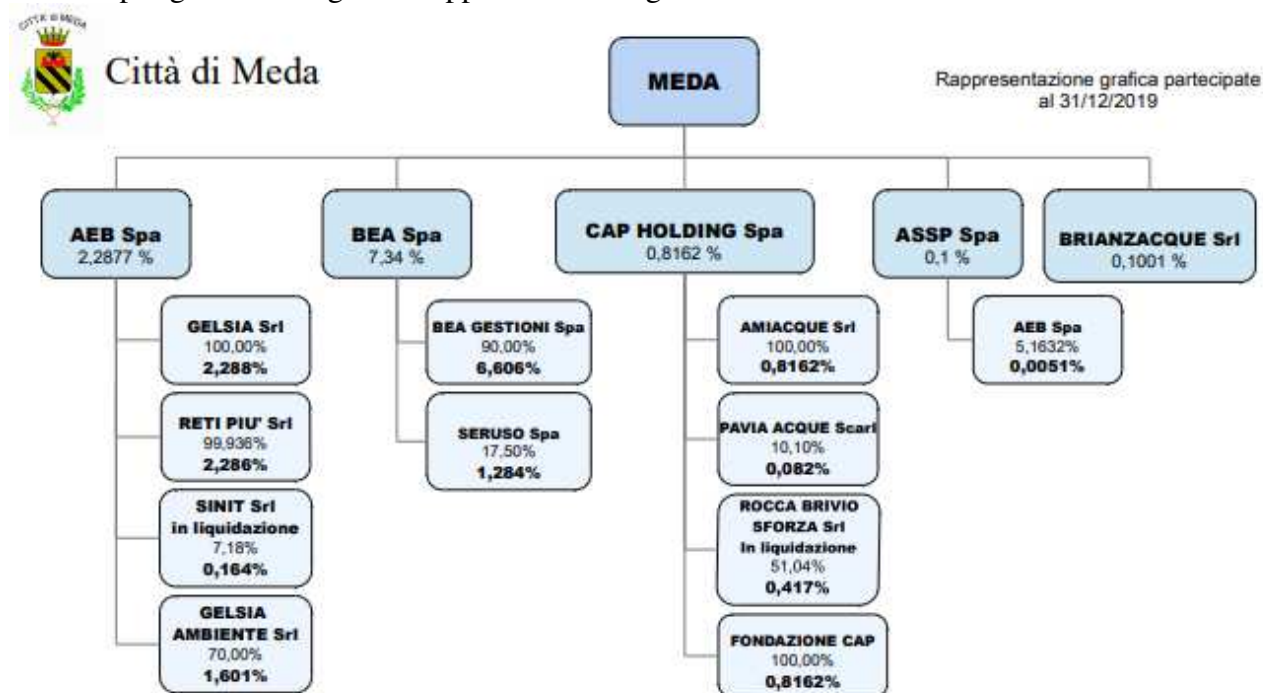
CITTÀ DI MEDA

Città di Meda

MEDA

Rappresentazione grafica partecipate al 31/12/2019

AEB Spa
2,2877 %

BEA Spa
7,34 %

CAP HOLDING Spa
0,8162 %

ASSP Spa
0,1 %

BRIANZACQUE Srl
0,1001 %

GELSIA Srl
100,00%
2,288%

RETI PIU' Srl
99,936%
2,286%

SINIT Srl
in liquidazione
7,18%
0,164%

GELSIA AMBIENTE Srl
70,00%
1,601%

BEA GESTIONI Spa
90,00%
6,606%

SERUSO Spa
17,50%
1,284%

AMIACQUE Srl
100,00%
0,8162%

PAVIA ACQUE Scarl
10,10%
0,082%

ROCCA BRIVIO SFORZA Srl
In liquidazione
51,04%
0,417%

FONDAZIONE CAP
100,00%
0,8162%

AEB Spa
5,1632%
0,0051%